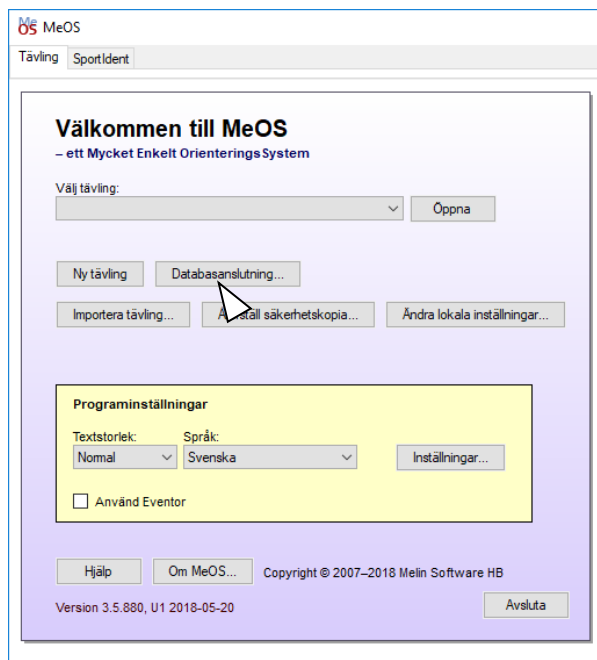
MeOS MeOS

Tävling SportIdent

Välkommen till MeOS

– ett Mycket Enkelt OrienteringsSystem

Välj tävling:

Öppna

Ny tävling

Databasanslutning...

Importera tävling...

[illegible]ställ säkerhetskopia...

Ändra lokala inställningar...

Programinställningar

Textstorlek:

Normal

Språk:

Svenska

Inställningar...

Använd Eventor

Hjälp

Om MeOS...

Copyright © 2007–2018 Melin Software HB

Version 3.5.880, U1 2018-05-20

Avsluta